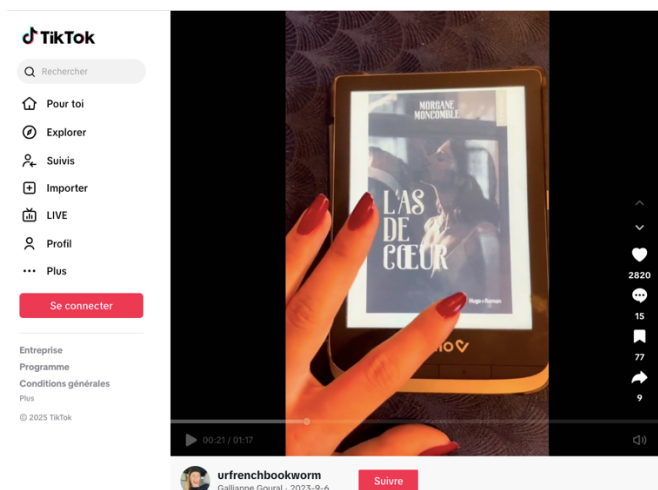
TikTok

Rechercher

Pour toi

Explorer

Suivis

Importer

LIVE

Profil

Plus

Se connecter

Entreprise

Programme

Conditions générales

Plus

© 2025 TikTok

MORGANE MONCOMBLE

L'AS DE CŒUR

Hugo • Roman

2820

15

77

9

00:21 / 01:17

urfrenchbookworm

Gallianne Goural · 2023-9-6

Suivre